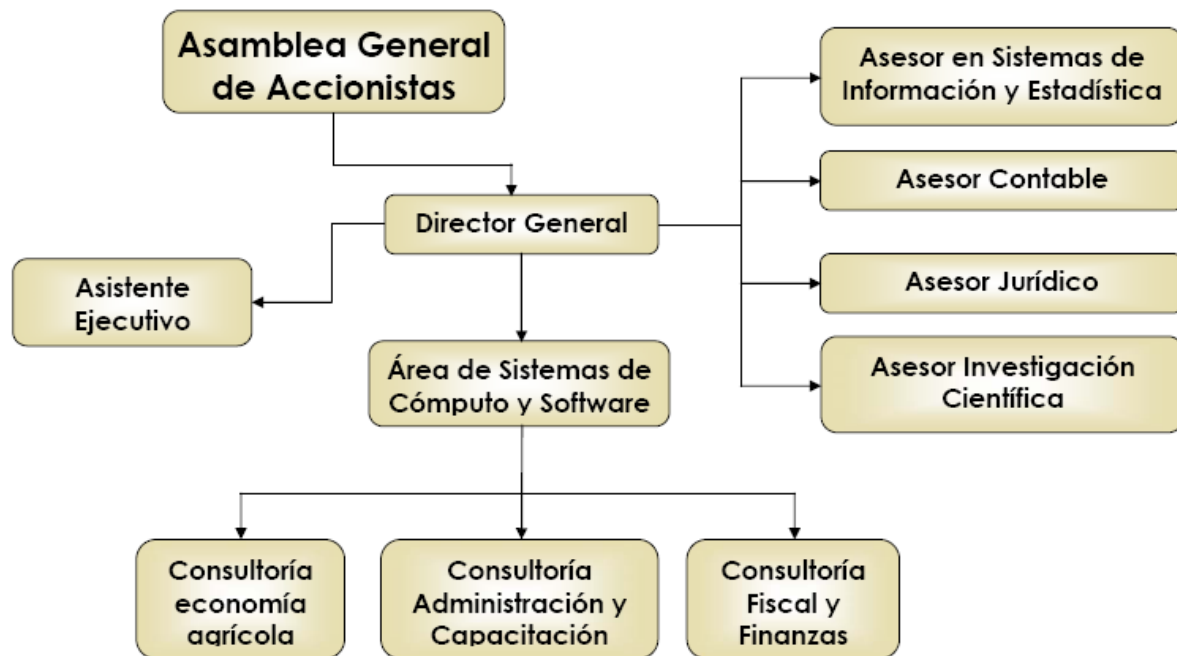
Asamblea General de Accionistas

Asesor en Sistemas de Información y Estadística

Director General

Asesor Contable

Asistente Ejecutivo

Asesor Jurídico

Área de Sistemas de Cómputo y Software

Asesor Investigación Científica

Consultoría economía agrícola

Consultoría Administración y Capacitación

Consultoría Fiscal y Finanzas